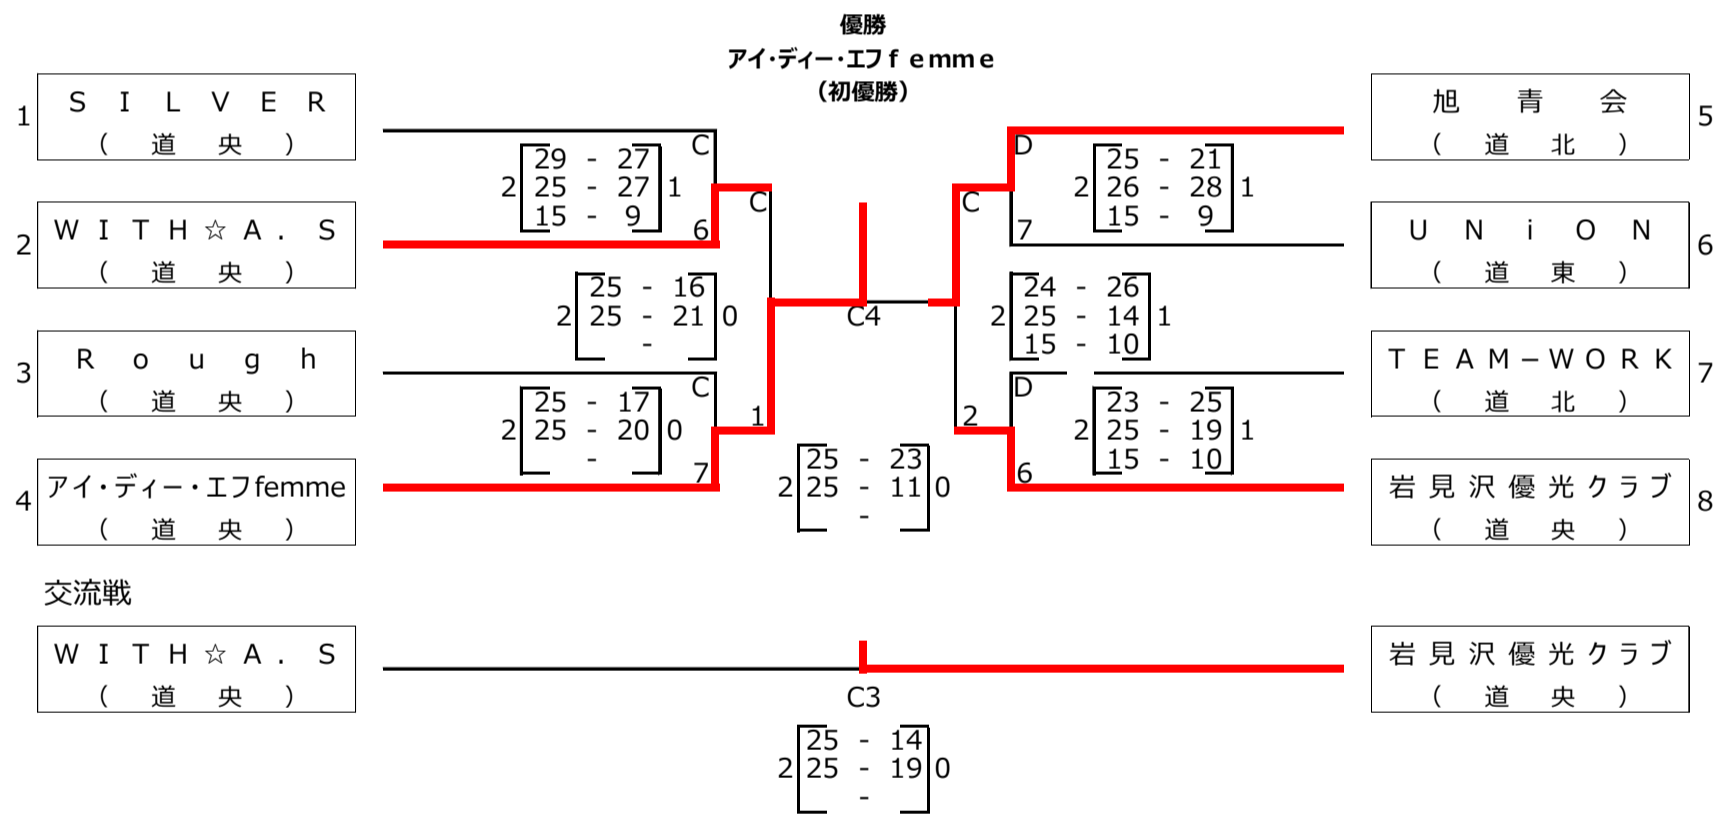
優勝
アイ·ディー·エフ f emme
(初優勝)

1 SILVER (道央)
2 WITH☆A.S (道央)
3 Rough (道央)
4 アイ・ディー・エフfemme (道央)

5 旭青会 (道北)
6 UNiON (道東)
7 TEAM－WORK (道北)
8 岩見沢優光クラブ (道央)

C
2 [29 - 27 / 25 - 27 / 15 - 9] 1
6

C
2 [25 - 16 / 25 - 21 / -] 0

C
2 [25 - 17 / 25 - 20 / -] 0
7

1

C4

2 [25 - 23 / 25 - 11 / -] 0

C
2

D
2 [25 - 21 / 26 - 28 / 15 - 9] 1
7

2 [24 - 26 / 25 - 14 / 15 - 10] 1

D
2 [23 - 25 / 25 - 19 / 15 - 10] 1
6

交流戦

WITH☆A.S (道央)

岩見沢優光クラブ (道央)

C3

2 [25 - 14 / 25 - 19 / -] 0